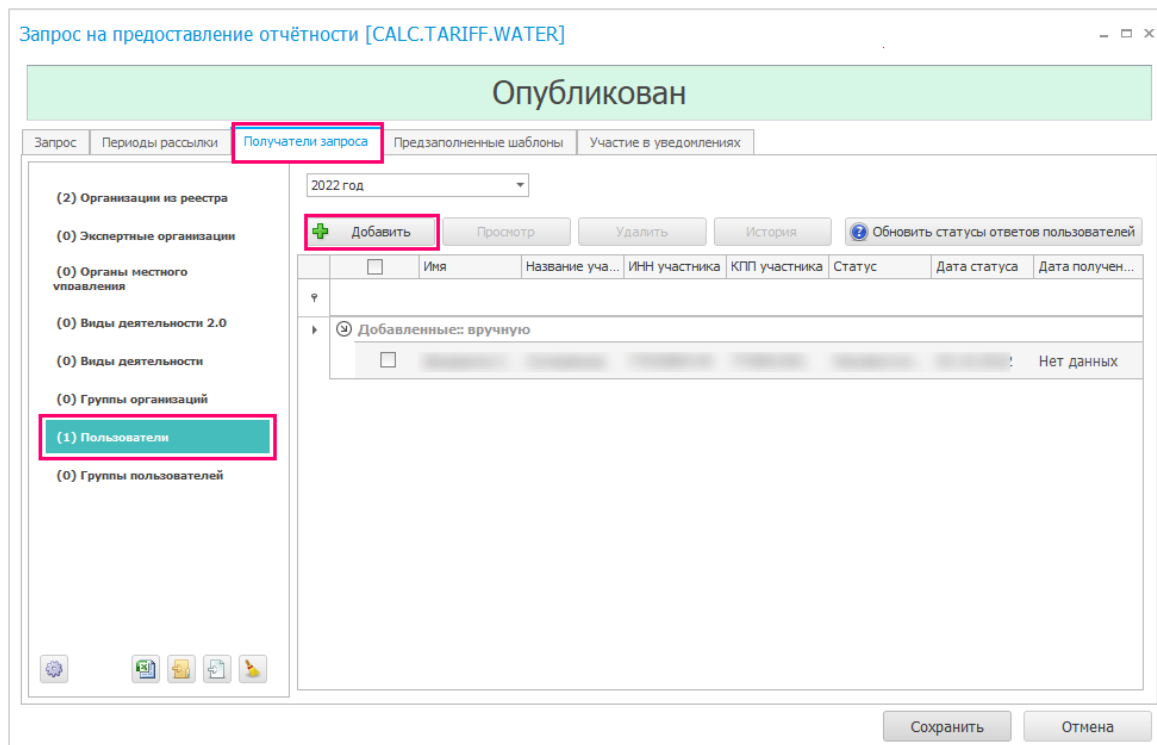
Запрос на предоставление отчётности [CALC.TARIFF.WATER]

Опубликован

Запрос | Периоды рассылки | Получатели запроса | Предзаполненные шаблоны | Участие в уведомлениях

(2) Организации из реестра
(0) Экспертные организации
(0) Органы местного управления
(0) Виды деятельности 2.0
(0) Виды деятельности
(0) Группы организаций
(1) Пользователи
(0) Группы пользователей

2022 год

Добавить | Просмотр | Удалить | История | Обновить статусы ответов пользователей

| | Имя | Название уча... | ИНН участника | КПП участника | Статус | Дата статуса | Дата получен... |
|---|---|---|---|---|---|---|---|

Добавленные:: вручную

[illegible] Нет данных

Сохранить | Отмена